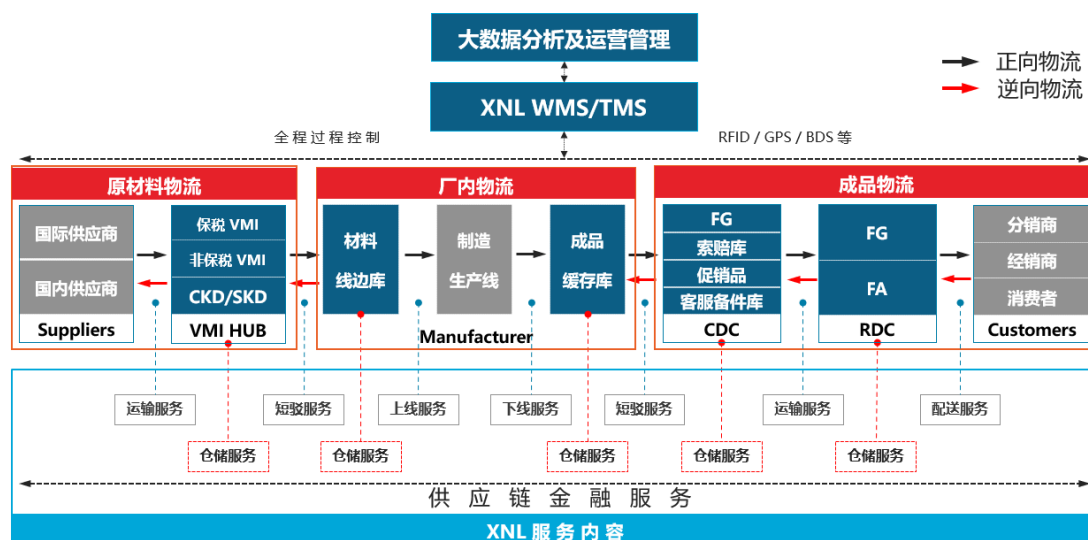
大数据分析及运营管理

XNL WMS/TMS

正向物流
逆向物流

全程过程控制

RFID / GPS / BDS 等

原材料物流

国际供应商
国内供应商
Suppliers

保税 VMI
非保税 VMI
CKD/SKD
VMI HUB

厂内物流

材料线边库
制造生产线
成品缓存库
Manufacturer

成品物流

FG
索赔库
促销品
客服备件库
CDC

FG
FA
RDC

分销商
经销商
消费者
Customers

运输服务
短驳服务
上线服务
下线服务
短驳服务
运输服务
配送服务

仓储服务
仓储服务
仓储服务
仓储服务
仓储服务

供应链金融服务

XNL 服务内容